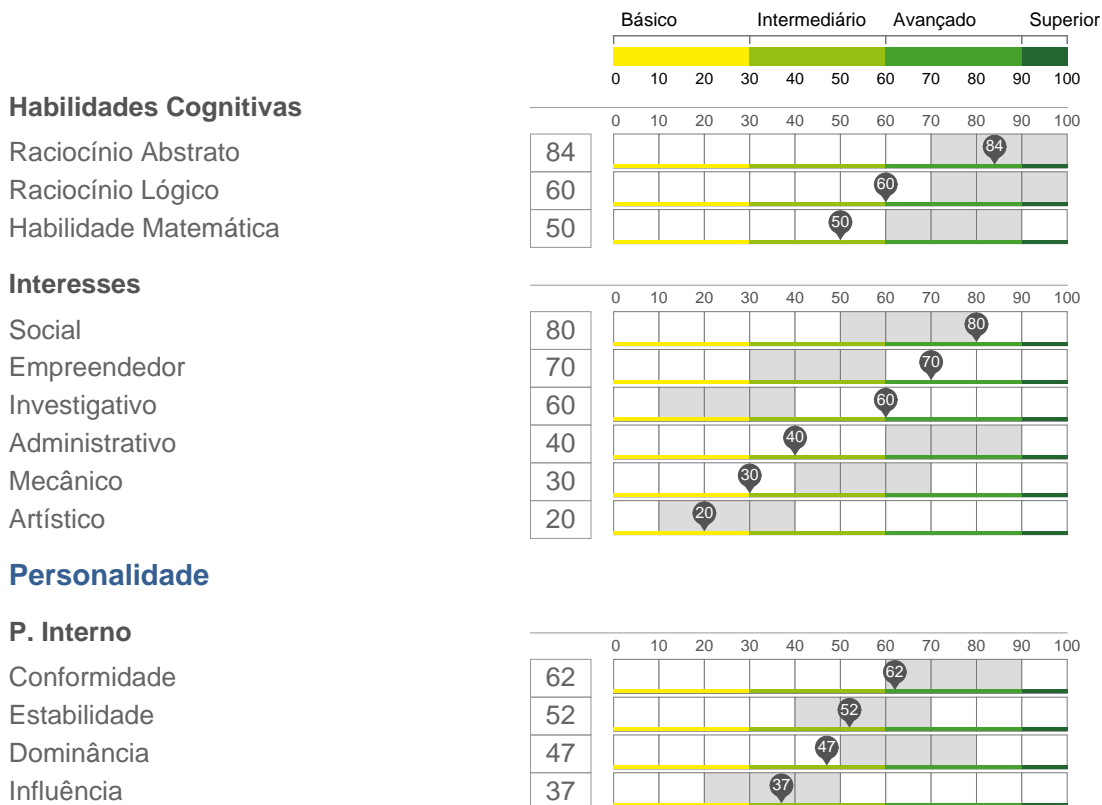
Básico Intermediário Avançado Superior

0 10 20 30 40 50 60 70 80 90 100

**Habilidades Cognitivas**

0 10 20 30 40 50 60 70 80 90 100

| | | |
|---|---|---|
| Raciocínio Abstrato | 84 | 84 |
| Raciocínio Lógico | 60 | 60 |
| Habilidade Matemática | 50 | 50 |

**Interesses**

0 10 20 30 40 50 60 70 80 90 100

| | | |
|---|---|---|
| Social | 80 | 80 |
| Empreendedor | 70 | 70 |
| Investigativo | 60 | 60 |
| Administrativo | 40 | 40 |
| Mecânico | 30 | 30 |
| Artístico | 20 | 20 |

**Personalidade**

**P. Interno**

0 10 20 30 40 50 60 70 80 90 100

| | | |
|---|---|---|
| Conformidade | 62 | 62 |
| Estabilidade | 52 | 52 |
| Dominância | 47 | 47 |
| Influência | 37 | 37 |